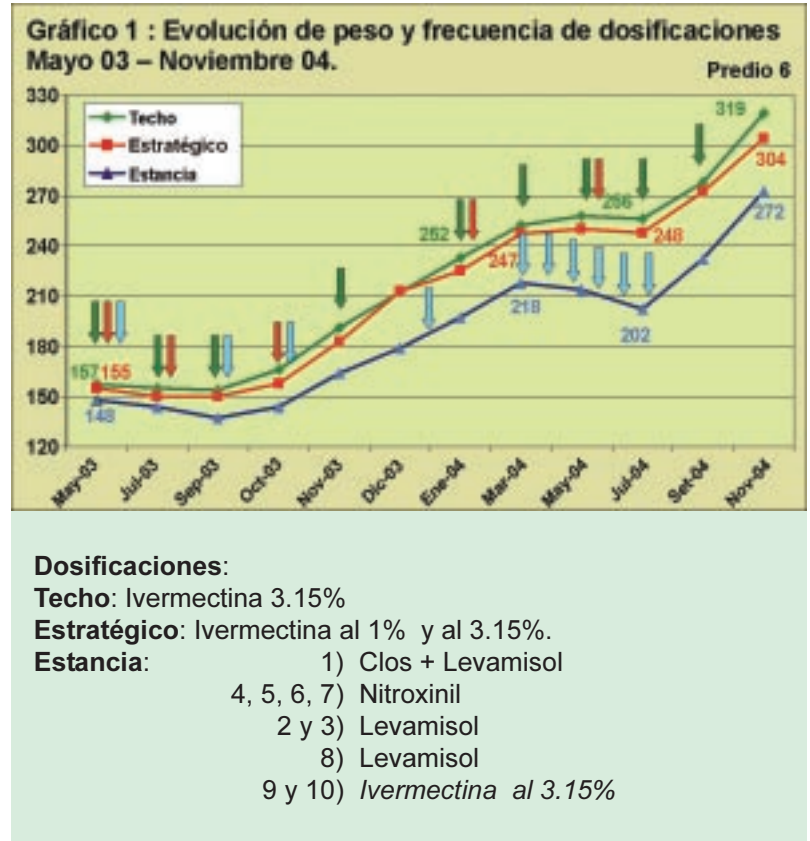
Gráfico 1 : Evolución de peso y frecuencia de dosificaciones Mayo 03 – Noviembre 04.

Predio 6

330
300
270
240
210
180
150
120

Techo
Estratégico
Estancia

157 155
148
252
247
218
256
248
202
319
304
272

May-03
Jul-03
Sep-03
Oct-03
Nov-03
Dic-03
Ene-04
Mar-04
May-04
Jul-04
Set-04
Nov-04

Dosificaciones:
Techo: Ivermectina 3.15%
Estratégico: Ivermectina al 1% y al 3.15%.
Estancia: 1) Clos + Levamisol
4, 5, 6, 7) Nitroxinil
2 y 3) Levamisol
8) Levamisol
9 y 10) Ivermectina al 3.15%